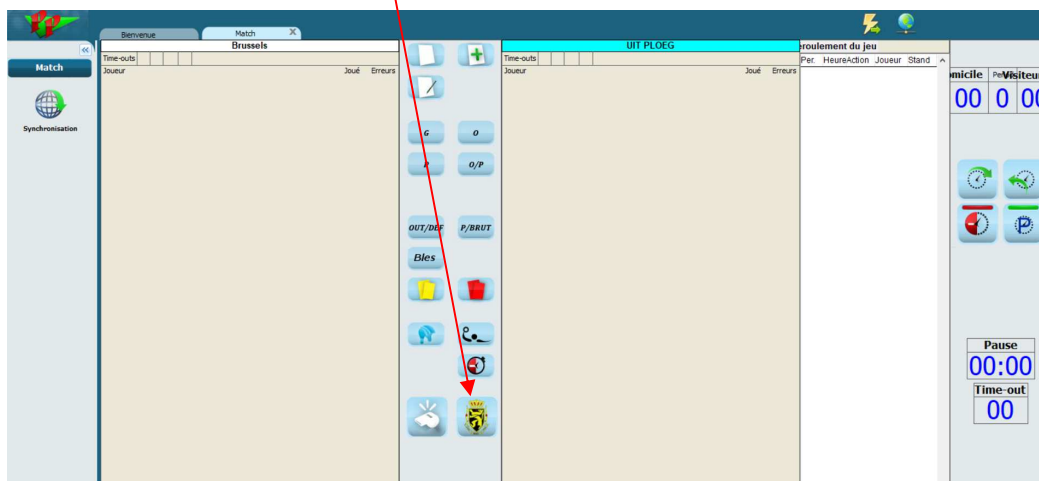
Bienvenue

Match

Match

Synchronisation

Brussels

Time-outs

Joueur

Joué Erreurs

G

O

P

O/P

OUT/DEF

P/BRUT

Bles

UIT PLOEG

Time-outs

Joueur

Joué Erreurs

eroulement du jeu

Per. HeureAction Joueur Stand

micile

Pe

Visiteur

00

0

00

Pause

00:00

Time-out

00